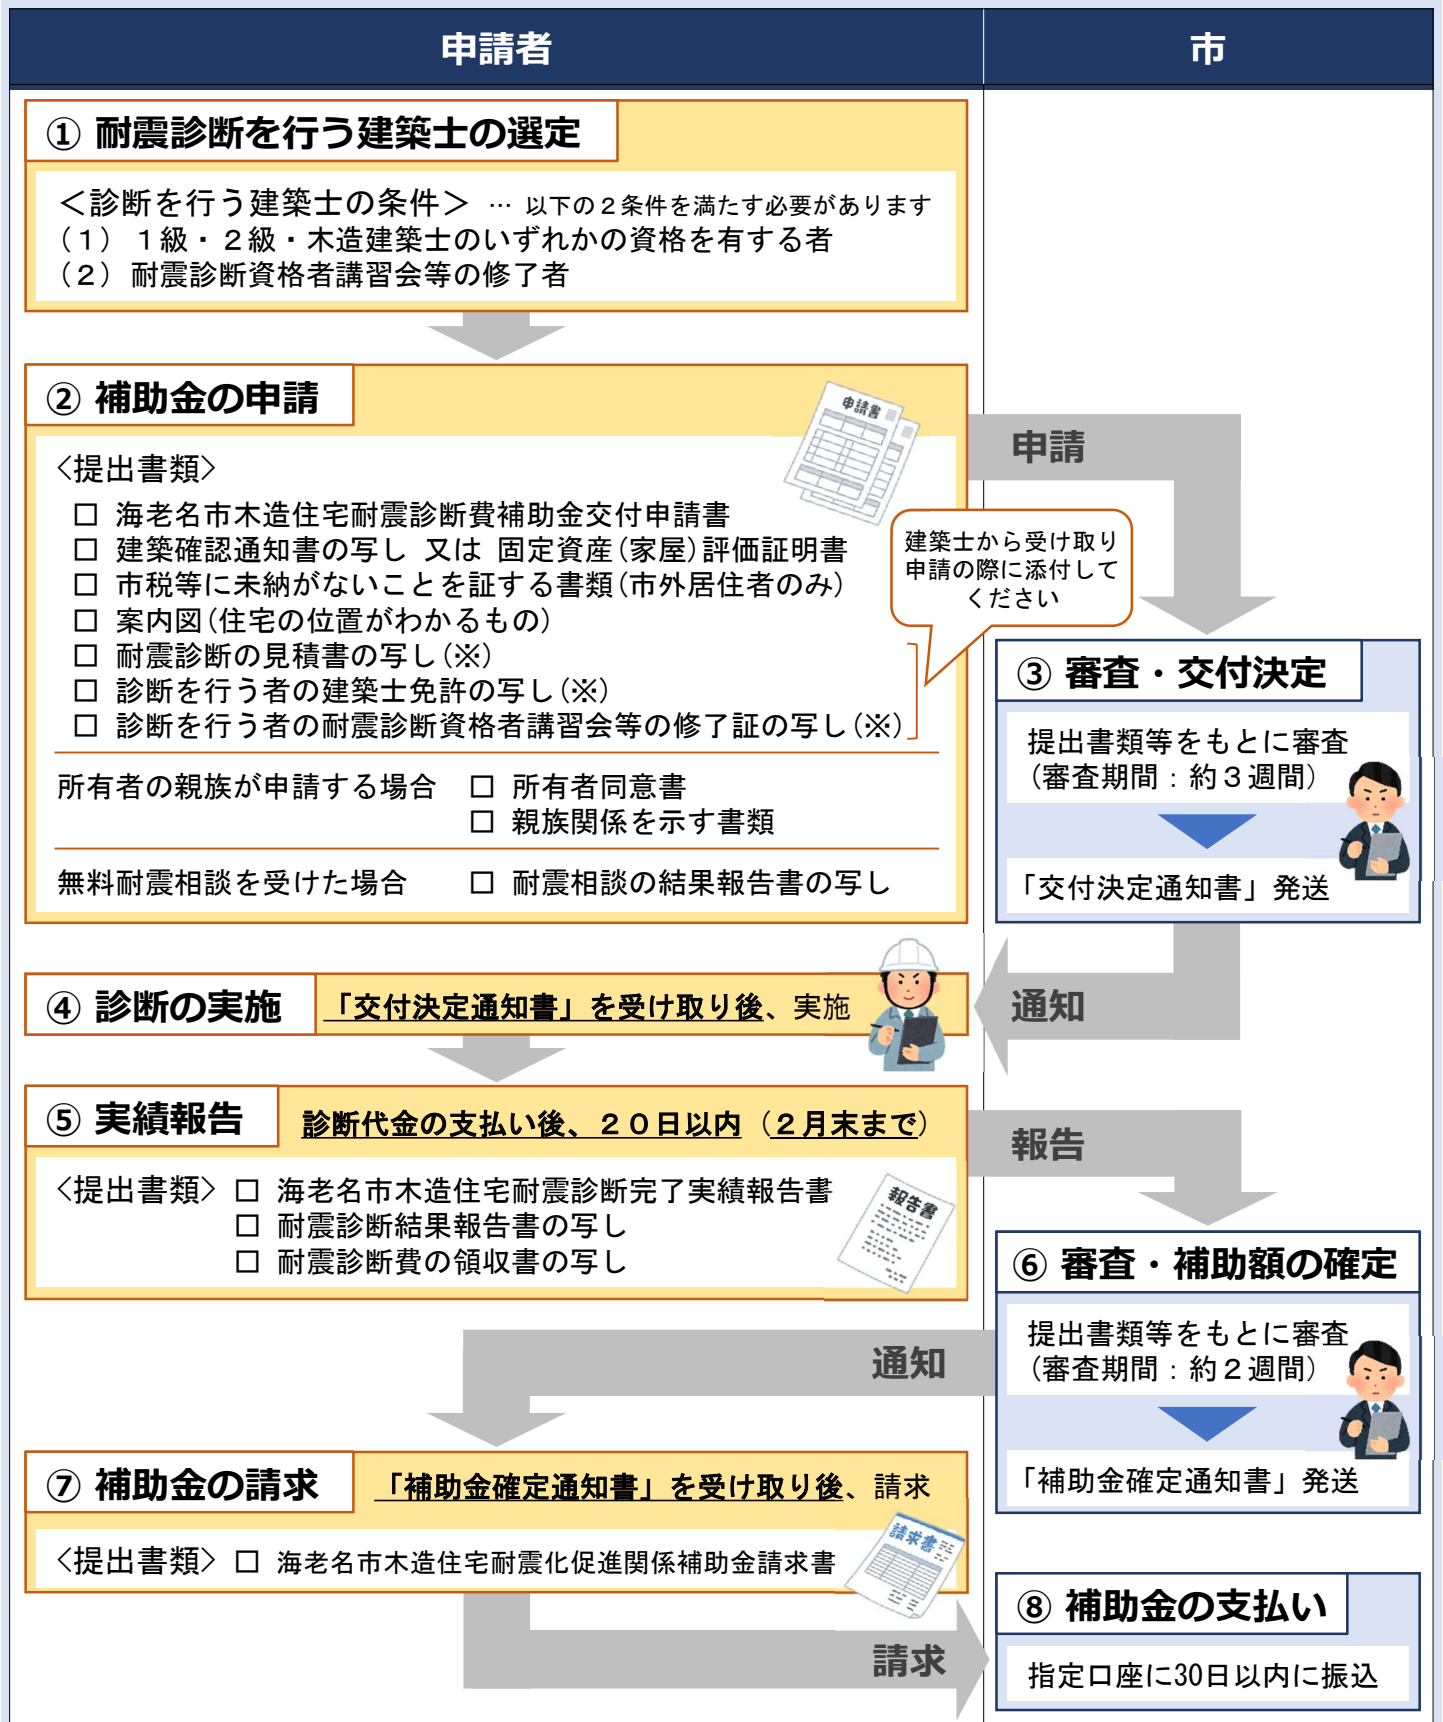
申請者

市

① 耐震診断を行う建築士の選定

＜診断を行う建築士の条件＞ … 以下の２条件を満たす必要があります
（１） １級・２級・木造建築士のいずれかの資格を有する者
（２） 耐震診断資格者講習会等の修了者

② 補助金の申請

申請書

〈提出書類〉
☐ 海老名市木造住宅耐震診断費補助金交付申請書
☐ 建築確認通知書の写し 又は 固定資産（家屋）評価証明書
☐ 市税等に未納がないことを証する書類（市外居住者のみ）
☐ 案内図（住宅の位置がわかるもの）
☐ 耐震診断の見積書の写し（※）
☐ 診断を行う者の建築士免許の写し（※）
☐ 診断を行う者の耐震診断資格者講習会等の修了証の写し（※）

建築士から受け取り申請の際に添付してください

所有者の親族が申請する場合 ☐ 所有者同意書
☐ 親族関係を示す書類

無料耐震相談を受けた場合 ☐ 耐震相談の結果報告書の写し

申請

③ 審査・交付決定

提出書類等をもとに審査
（審査期間：約３週間）

「交付決定通知書」発送

通知

④ 診断の実施 「交付決定通知書」を受け取り後、実施

⑤ 実績報告 診断代金の支払い後、２０日以内（２月末まで）

〈提出書類〉 ☐ 海老名市木造住宅耐震診断完了実績報告書
☐ 耐震診断結果報告書の写し
☐ 耐震診断費の領収書の写し

報告書

報告

⑥ 審査・補助額の確定

提出書類等をもとに審査
（審査期間：約２週間）

「補助金確定通知書」発送

通知

⑦ 補助金の請求 「補助金確定通知書」を受け取り後、請求

〈提出書類〉 ☐ 海老名市木造住宅耐震化促進関係補助金請求書

請求書

請求

⑧ 補助金の支払い

指定口座に30日以内に振込